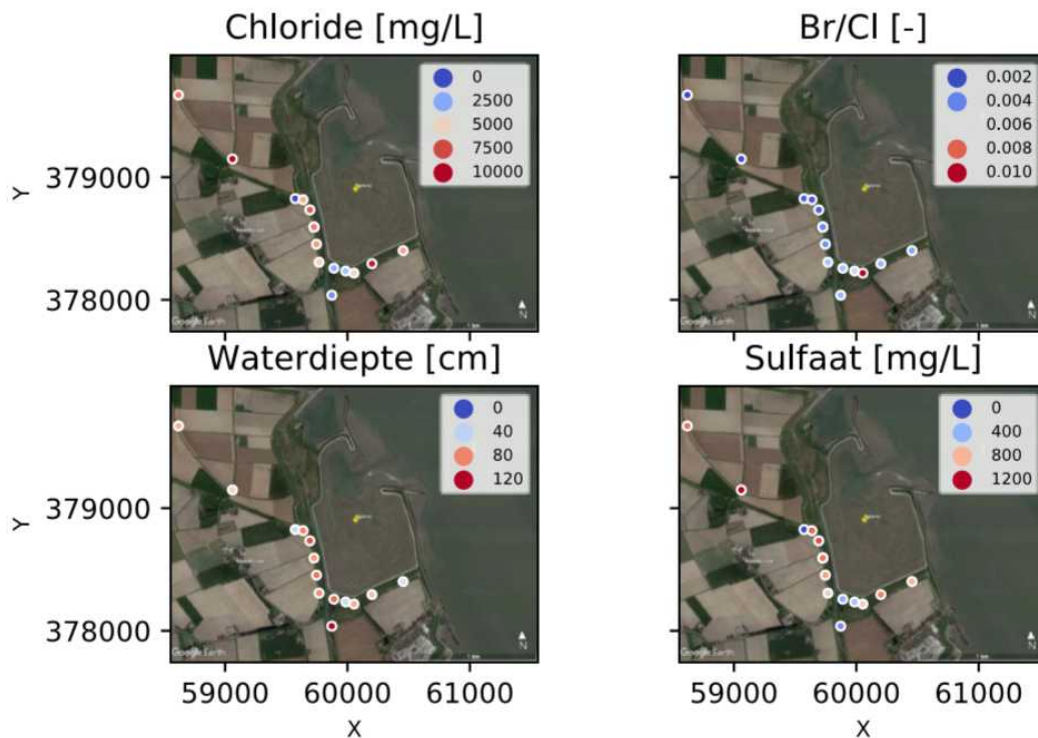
Chloride [mg/L]

0
2500
5000
7500
10000

Google Earth
N

Br/Cl [-]

0.002
0.004
0.006
0.008
0.010

Google Earth
N

Waterdiepte [cm]

0
40
80
120

Google Earth
N

Sulfaat [mg/L]

0
400
800
1200

Google Earth
N

Y
379000
378000

Y
379000
378000

59000 60000 61000
X

59000 60000 61000
X